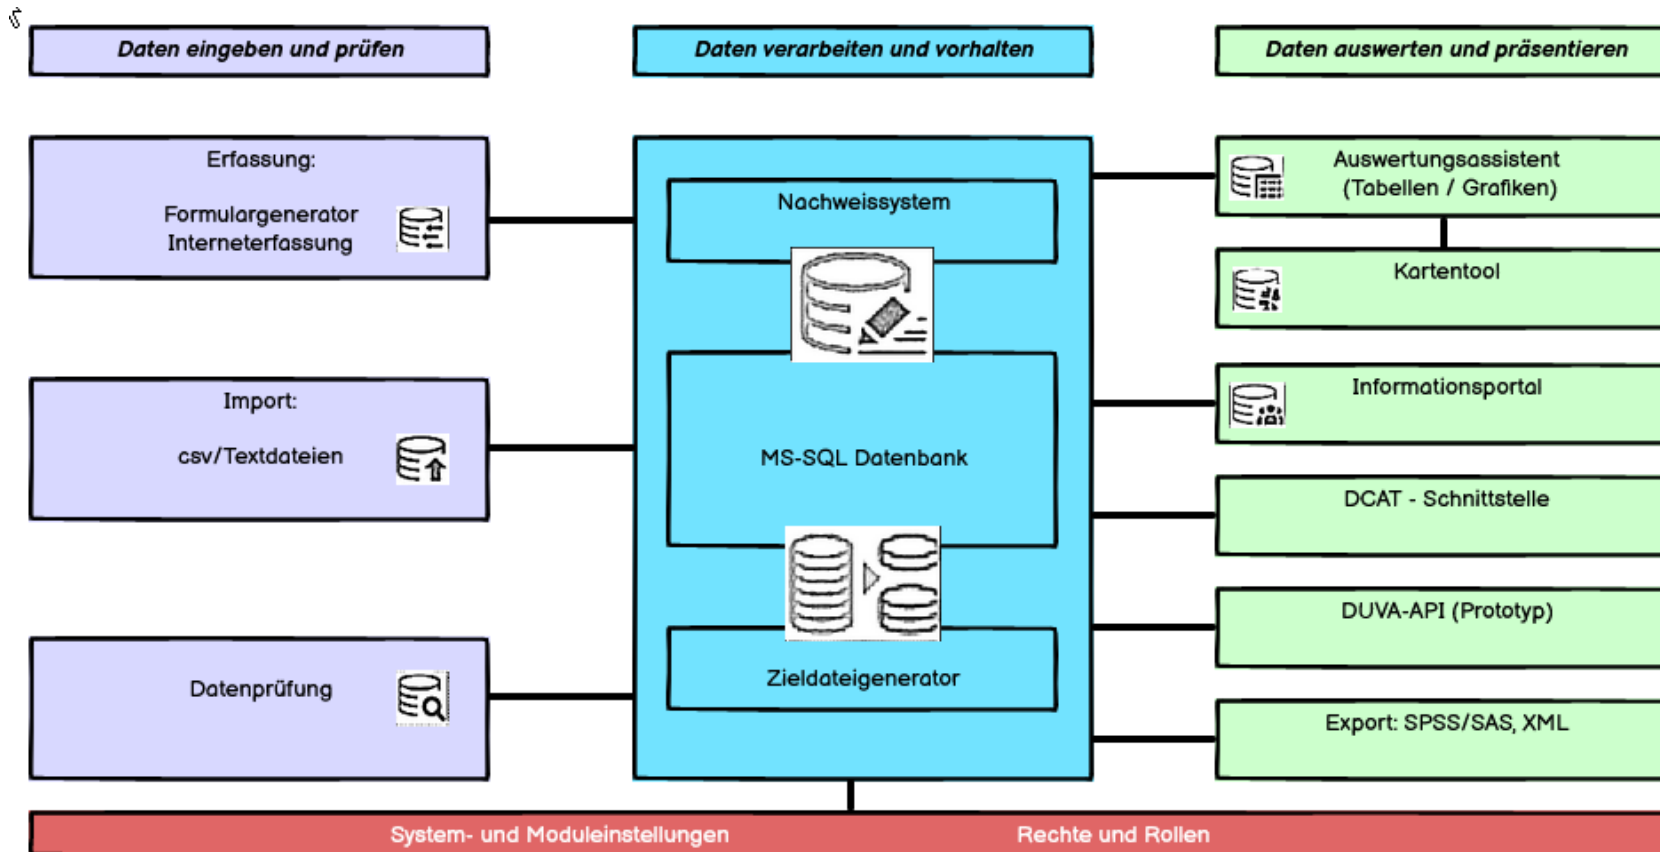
Daten eingeben und prüfen

Daten verarbeiten und vorhalten

Daten auswerten und präsentieren

Erfassung:

Formulargenerator
Interneterfassung

Import:

csv/Textdateien

Datenprüfung

Nachweissystem

MS-SQL Datenbank

Zieldateigenerator

Auswertungsassistent
(Tabellen / Grafiken)

Kartentool

Informationsportal

DCAT - Schnittstelle

DUVA-API (Prototyp)

Export: SPSS/SAS, XML

System- und Moduleinstellungen

Rechte und Rollen